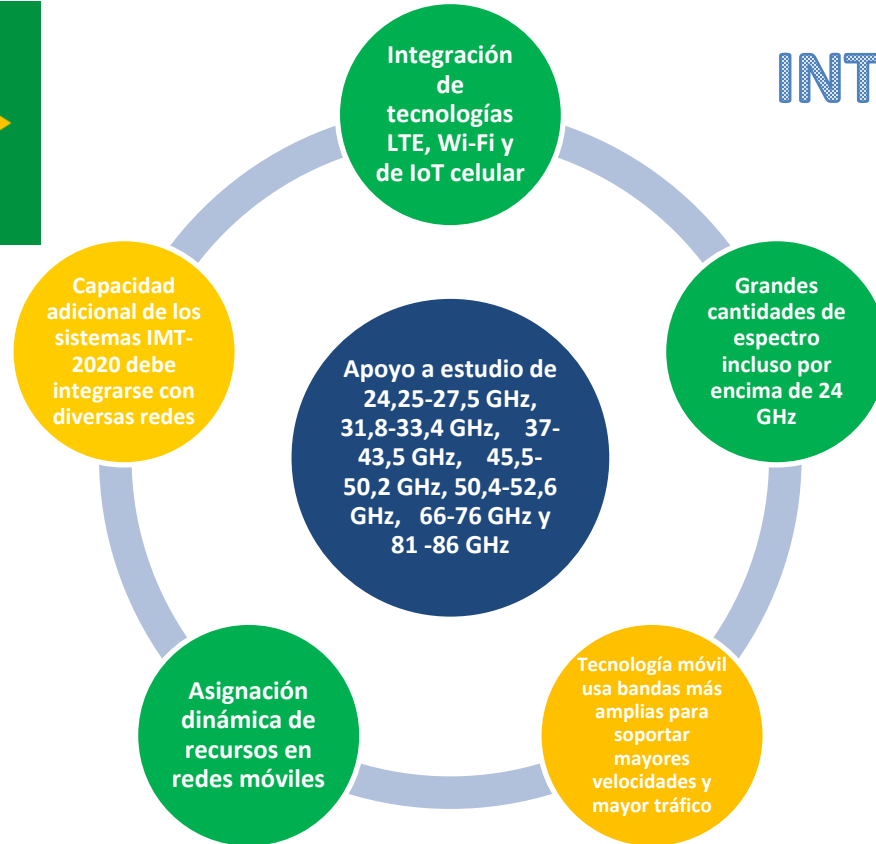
INT

Integración de tecnologías LTE, Wi-Fi y de IoT celular

Grandes cantidades de espectro incluso por encima de 24 GHz

Tecnología móvil usa bandas más amplias para soportar mayores velocidades y mayor tráfico

Asignación dinámica de recursos en redes móviles

Capacidad adicional de los sistemas IMT-2020 debe integrarse con diversas redes

Apoyo a estudio de 24,25-27,5 GHz, 31,8-33,4 GHz, 37-43,5 GHz, 45,5-50,2 GHz, 50,4-52,6 GHz, 66-76 GHz y 81 -86 GHz